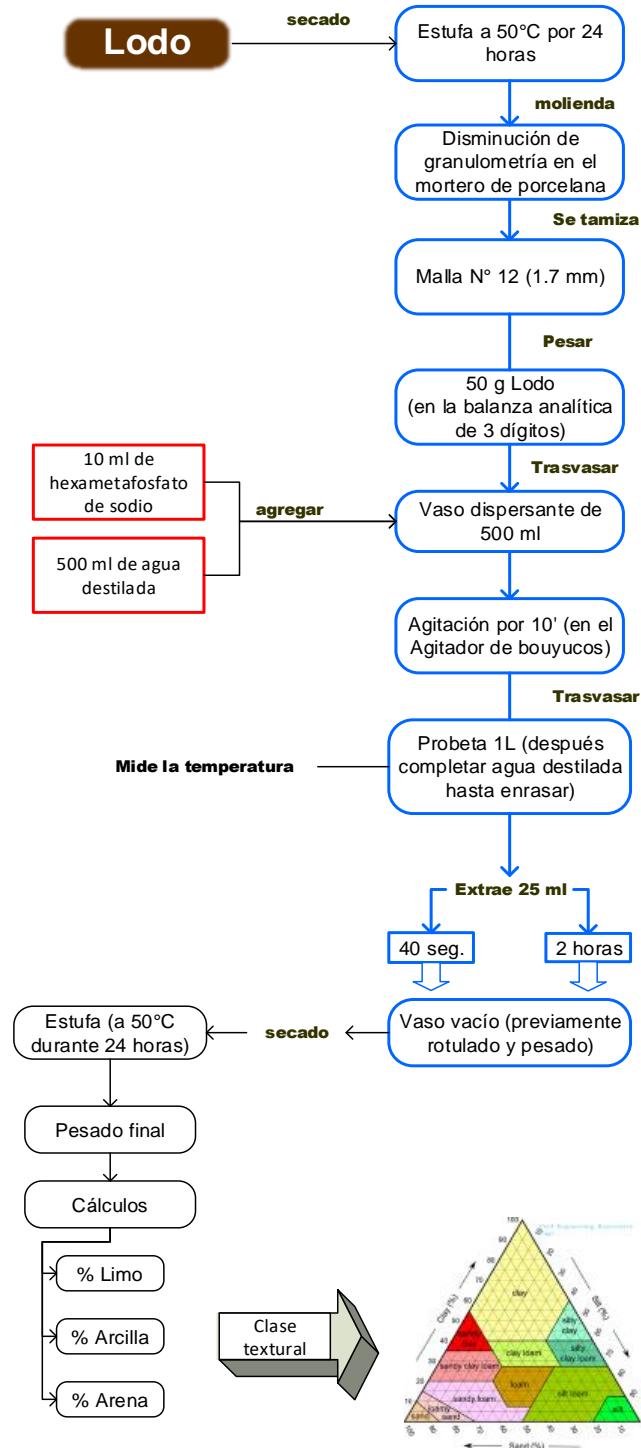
Lodo

secado

Estufa a 50°C por 24 horas

molienda

Disminución de granulometría en el mortero de porcelana

Se tamiza

Malla N° 12 (1.7 mm)

Pesar

50 g Lodo (en la balanza analítica de 3 dígitos)

Trasvasar

10 ml de hexametafosfato de sodio

500 ml de agua destilada

agregar

Vaso dispersante de 500 ml

Agitación por 10' (en el Agitador de bouyucos)

Trasvasar

Mide la temperatura

Probeta 1L (después completar agua destilada hasta enrasar)

Extrae 25 ml

40 seg.

2 horas

Vaso vacío (previamente rotulado y pesado)

secado

Estufa (a 50°C durante 24 horas)

Pesado final

Cálculos

% Limo

% Arcilla

% Arena

Clase textural

100
90
80
70
60
50
40
30
20
10
Clay (%)
Silt (%)
clay
silty clay
sandy clay
silty clay loam
clay loam
sandy clay loam
loam
silt loam
sandy loam
loamy sand
sand
silt
Sand (%)